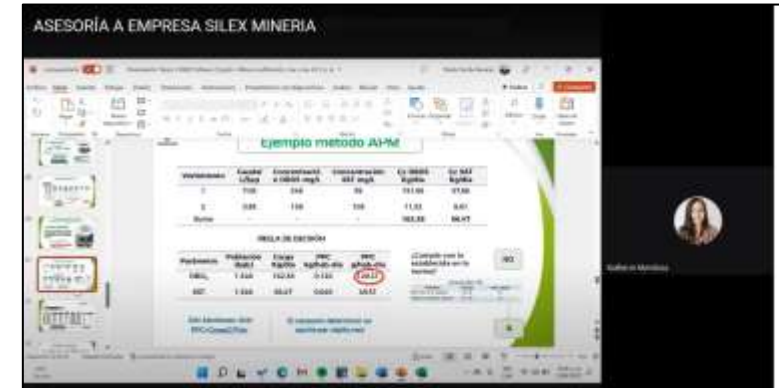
ASESORÍA A EMPRESA SILEX MINERIA

Ejemplo método APM

| Vertimiento | Caudal L/seg | Concentración DBO5 mg/L | Concentración SST mg/L | Cc DBO5 Kg/día | Cc SST Kg/día |
|---|---|---|---|---|---|
| 1 | 7,50 | 240 | 95 | 151,90 | 57,50 |
| 2 | 0,85 | 150 | 110 | 11,02 | 8,41 |
| Suma | - | - | - | 162,92 | 66,47 |

REGLA DE DECISIÓN

| Parámetro | Población (hab) | Carga Kg/día | PPC kg/hab-día | PPC g/hab-día |
|---|---|---|---|---|
| DBO5 | 1.500 | 162,92 | 0,109 | 108,61 |
| SST | 1.500 | 66,47 | 0,044 | 44,31 |

¿Cumple con la establecida en la norma?

NO

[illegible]

El vertimiento determinado es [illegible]